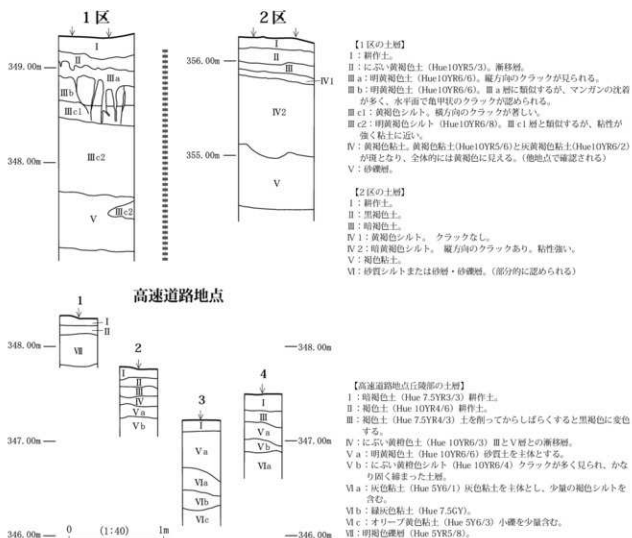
1区

2区

349.00m
356.00m
348.00m
355.00m

I
II
IIIa
IIIb
IIIc1
IIIc2
V
IIIc2

I
II
III
IV1
IV2
V

【1区の土層】
I：耕作土。
II：にぶい黄褐色土（Hue10YR5/3）。漸移層。
IIIa：明黄褐色土（Hue10YR6/6）。縦方向のクラックが見られる。
IIIb：明黄褐色土（Hue10YR6/6）。IIIa層に類似するが、マンガンの沈着が多く、水平面で亀甲状のクラックが認められる。
IIIc1：黄褐色シルト。横方向のクラックが著しい。
IIIc2：明黄褐色シルト（Hue10YR6/8）。IIIc1層と類似するが、粘性が強く粘土に近い。
IV：黄褐色粘土、黄褐色粘土（Hue10YR5/6）と灰黄褐色粘土（Hue10YR6/2）が斑となり、全体的には黄褐色に見える。（他地点で確認される）
V：砂礫層。

【2区の土層】
I：耕作土。
II：黒褐色土。
III：暗褐色土。
IV1：黄褐色シルト。 クラックなし。
IV2：暗黄褐色シルト。 縦方向のクラックあり。粘性強い。
V：褐色粘土。
VI：砂質シルトまたは砂層・砂礫層。（部分的に認められる）

高速道路地点

1
2
3
4

348.00m
347.00m
346.00m

I
II
VII
I
II
III
IV
Va
Vb
I
Va
VIa
VIb
VIc
I
II
Va
Vb
VIa

0 (1:40) 1m

【高速道路地点丘陵部の土層】
I：暗褐色土（Hue 7.5YR3/3）耕作土。
II：褐色土（Hue 10YR4/6）耕作土。
III：褐色土（Hue 7.5YR4/3）土を削ってからしばらくすると黒褐色に変色する。
IV：にぶい黄褐色土（Hue 10YR6/3）IIIとV層との漸移層。
Va：明黄褐色土（Hue 10YR6/6）砂質土を主体とする。
Vb：にぶい黄褐色シルト（Hue 10YR6/4）クラックが多く見られ、かなり固く締まった土層。
VIa：灰色粘土（Hue 5Y6/1）灰色粘土を主体とし、少量の褐色シルトを含む。
VIb：緑灰色粘土（Hue 7.5GY）。
VIc：オリーブ黄色粘土（Hue 5Y6/3）小礫を少量含む。
VII：明褐色礫層（Hue 5YR5/8）。